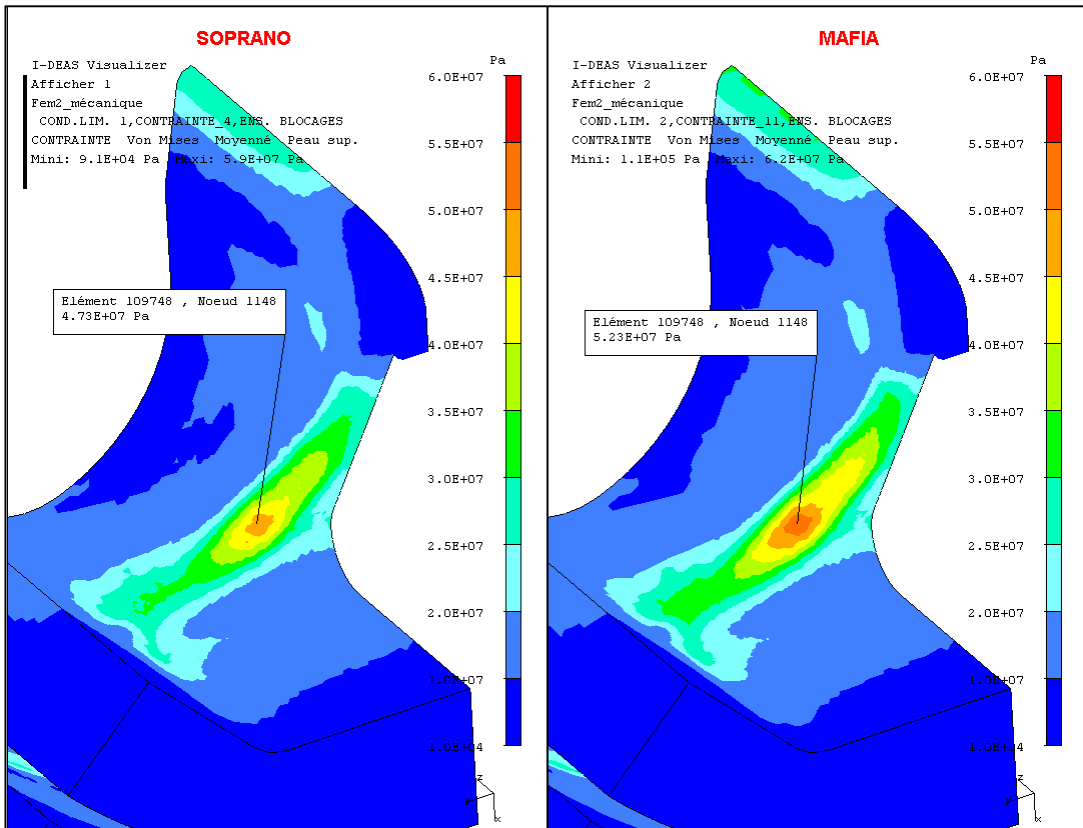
SOPRANO

I-DEAS Visualizer
Afficher 1
Fem2_mécanique
COND.LIM. 1,CONTRAINTE_4,ENS. BLOCAGES
CONTRAINTE Von Mises Moyenne Peau sup.
Mini: 9.1E+04 Pa Maxi: 5.9E+07 Pa

Pa
6.0E+07
5.5E+07
5.0E+07
4.5E+07
4.0E+07
3.5E+07
3.0E+07
2.5E+07
2.0E+07
1.0E+07
1.0E+04

Elément 109748 , Noeud 1148
4.73E+07 Pa

MAFIA

I-DEAS Visualizer
Afficher 2
Fem2_mécanique
COND.LIM. 2,CONTRAINTE_11,ENS. BLOCAGES
CONTRAINTE Von Mises Moyenne Peau sup.
Mini: 1.1E+05 Pa Maxi: 6.2E+07 Pa

Pa
6.0E+07
5.5E+07
5.0E+07
4.5E+07
4.0E+07
3.5E+07
3.0E+07
2.5E+07
2.0E+07
1.0E+07
1.0E+04

Elément 109748 , Noeud 1148
5.23E+07 Pa